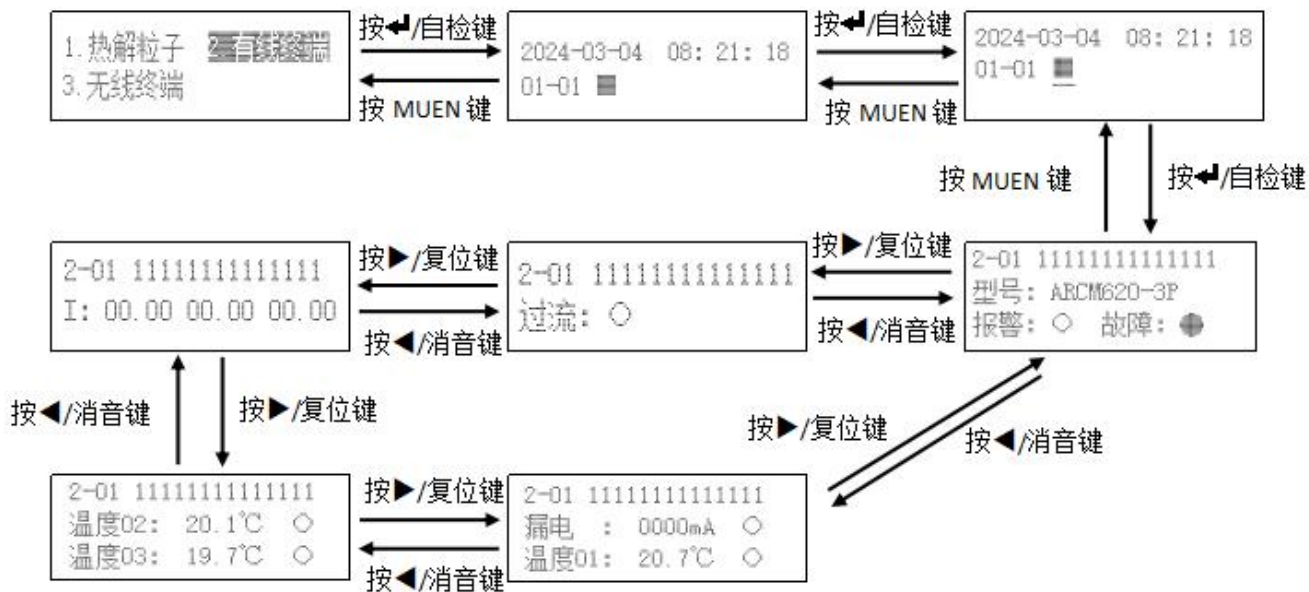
1.热解粒子 2.有线终端
3.无线终端

按↵/自检键
按 MUEN 键

2024-03-04 08: 21: 18
01-01

按↵/自检键
按 MUEN 键

2024-03-04 08: 21: 18
01-01

按 MUEN 键
按↵/自检键

2-01 11111111111111
I: 00.00 00.00 00.00

按▶/复位键
按◀/消音键

2-01 11111111111111
过流: ○

按▶/复位键
按◀/消音键

2-01 11111111111111
型号: ARCM620-3P
报警: ○ 故障: ●

按◀/消音键
按▶/复位键

按▶/复位键
按◀/消音键

2-01 11111111111111
温度02: 20.1℃ ○
温度03: 19.7℃ ○

按▶/复位键
按◀/消音键

2-01 11111111111111
漏电 : 0000mA ○
温度01: 20.7℃ ○